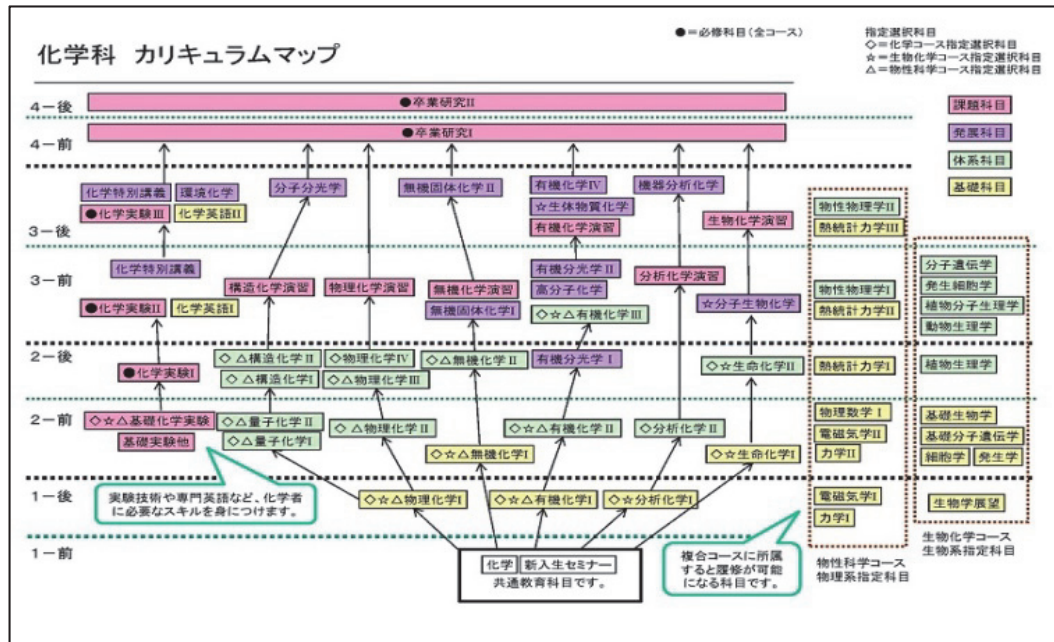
化学科　カリキュラムマップ

●＝必修科目（全コース）

指定選択科目
◇＝化学コース指定選択科目
☆＝生物化学コース指定選択科目
△＝物性科学コース指定選択科目

課題科目
発展科目
体系科目
基礎科目

4－後
●卒業研究II

4－前
●卒業研究I

3－後
化学特別講義　環境化学
●化学実験III　化学英語II
分子分光学
無機固体化学II
有機化学IV
☆生体物質化学
有機化学演習
機器分析化学
生物化学演習
物性物理学II
熱統計力学III

3－前
化学特別講義
●化学実験II　化学英語I
構造化学演習
物理化学演習
無機化学演習
無機固体化学I
有機分光学II
高分子化学
◇☆△有機化学III
分析化学演習
☆分子生物化学
物性物理学I
熱統計力学II
分子遺伝学
発生細胞学
植物分子生理学
動物生理学

2－後
●化学実験I
◇△構造化学II
◇△構造化学I
◇物理化学IV
◇△物理化学III
◇△無機化学II
有機分光学I
◇☆生命化学II
熱統計力学I
植物生理学

2－前
◇☆△基礎化学実験
基礎実験他
◇△量子化学II
◇△量子化学I
◇△物理化学II
◇☆△無機化学I
◇☆△有機化学II
◇分析化学II
◇☆生命化学I
物理数学I
電磁気学II
力学II
基礎生物学
基礎分子遺伝学
細胞学　発生学

1－後
実験技術や専門英語など、化学者に必要なスキルを身につけます。
◇☆△物理化学I
◇☆△有機化学I
◇☆分析化学I
電磁気学I
力学I
生物学展望

1－前
化学　新入生セミナー
共通教育科目です。
複合コースに所属すると履修が可能になる科目です。
物性科学コース
物理系指定科目
生物化学コース
生物系指定科目